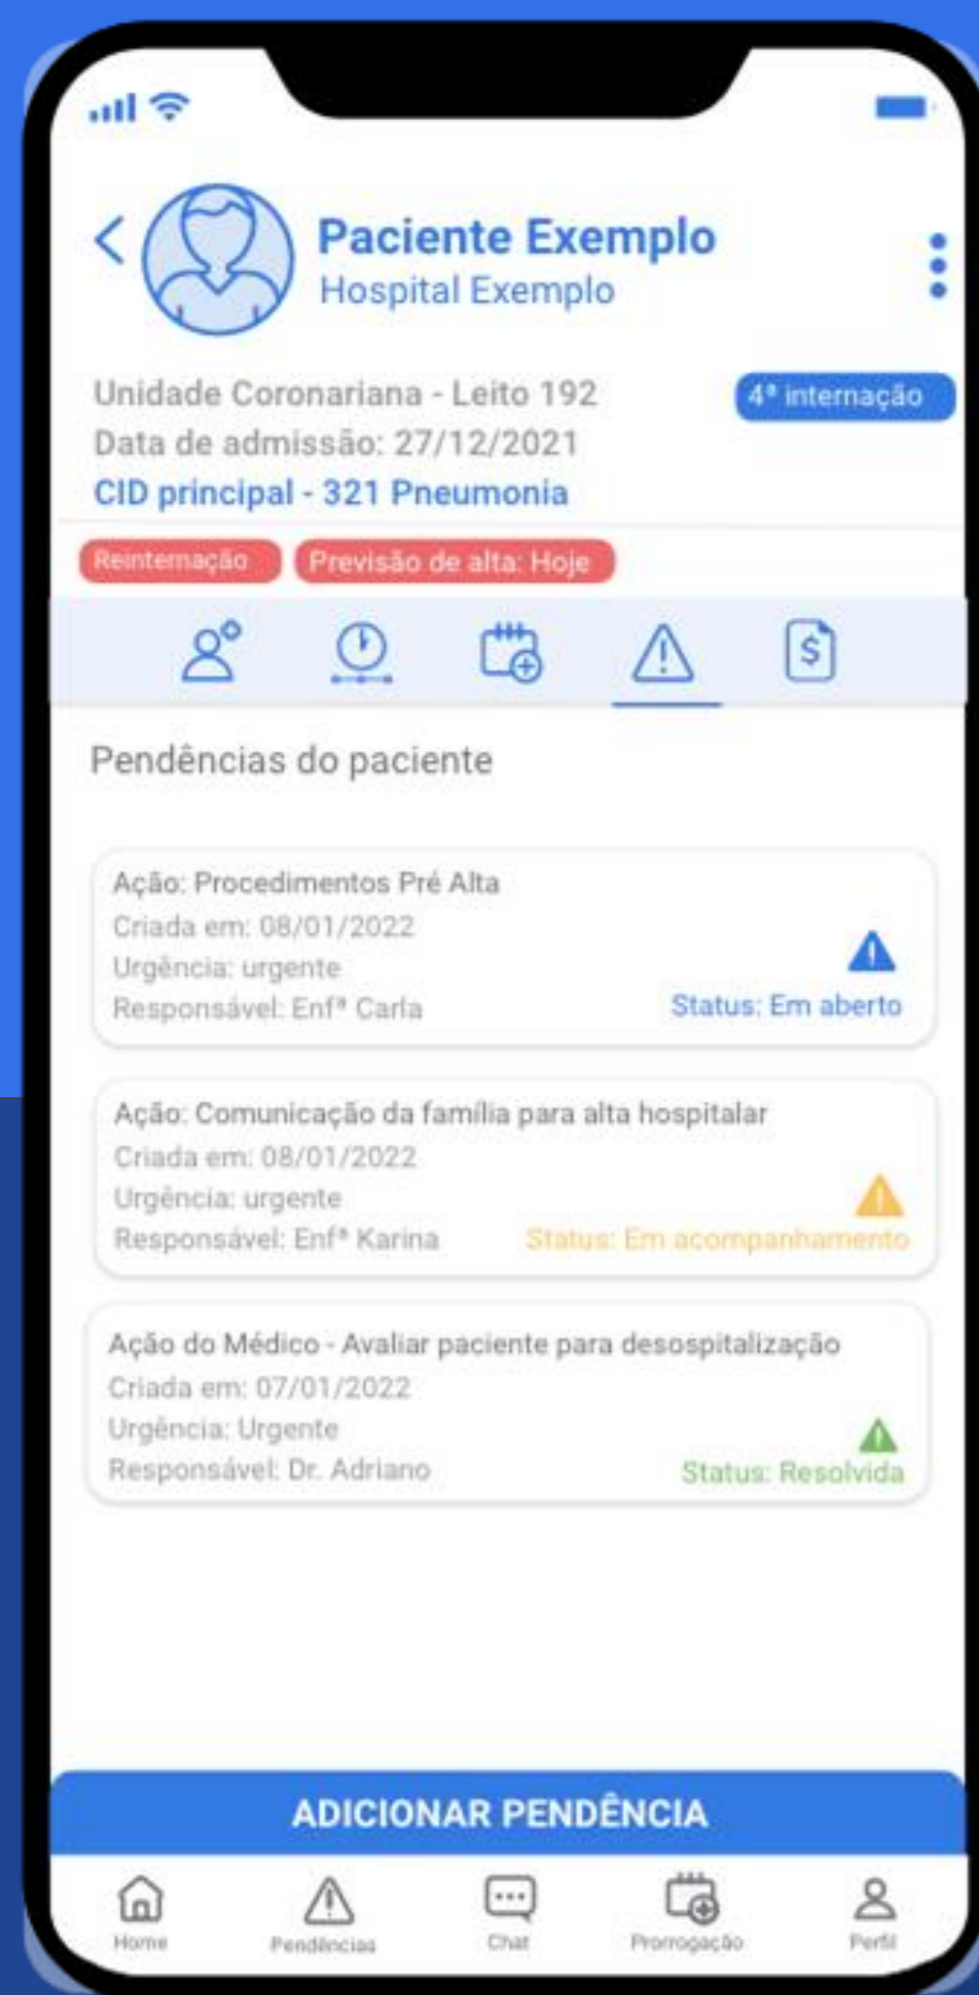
Paciente Exemplo
Hospital Exemplo

Unidade Coronariana - Leito 192
Data de admissão: 27/12/2021
CID principal - 321 Pneumonia

4ª internação

Reinternação
Previsão de alta: Hoje

Pendências do paciente

Ação: Procedimentos Pré Alta
Criada em: 08/01/2022
Urgência: urgente
Responsável: Enfª Carla
Status: Em aberto

Ação: Comunicação da família para alta hospitalar
Criada em: 08/01/2022
Urgência: urgente
Responsável: Enfª Karina
Status: Em acompanhamento

Ação do Médico - Avaliar paciente para desospitalização
Criada em: 07/01/2022
Urgência: Urgente
Responsável: Dr. Adriano
Status: Resolvida

ADICIONAR PENDÊNCIA

Home
Pendências
Chat
Prorrogação
Perfil